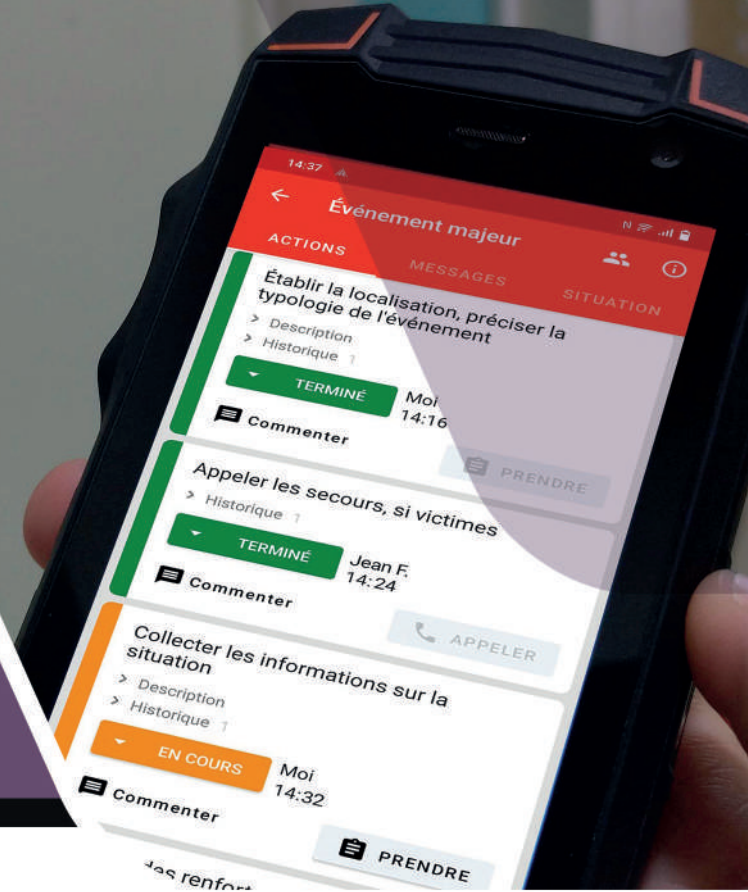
14:37

Événement majeur

ACTIONS

MESSAGES

SITUATION

Établir la localisation, préciser la typologie de l'événement

> Description

> Historique 1

TERMINÉ

Moi 14:16

Commenter

PRENDRE

Appeler les secours, si victimes

> Historique 1

TERMINÉ

Jean F. 14:24

Commenter

APPELER

Collecter les informations sur la situation

> Description

> Historique 1

EN COURS

Moi 14:32

Commenter

PRENDRE

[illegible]es renfor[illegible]